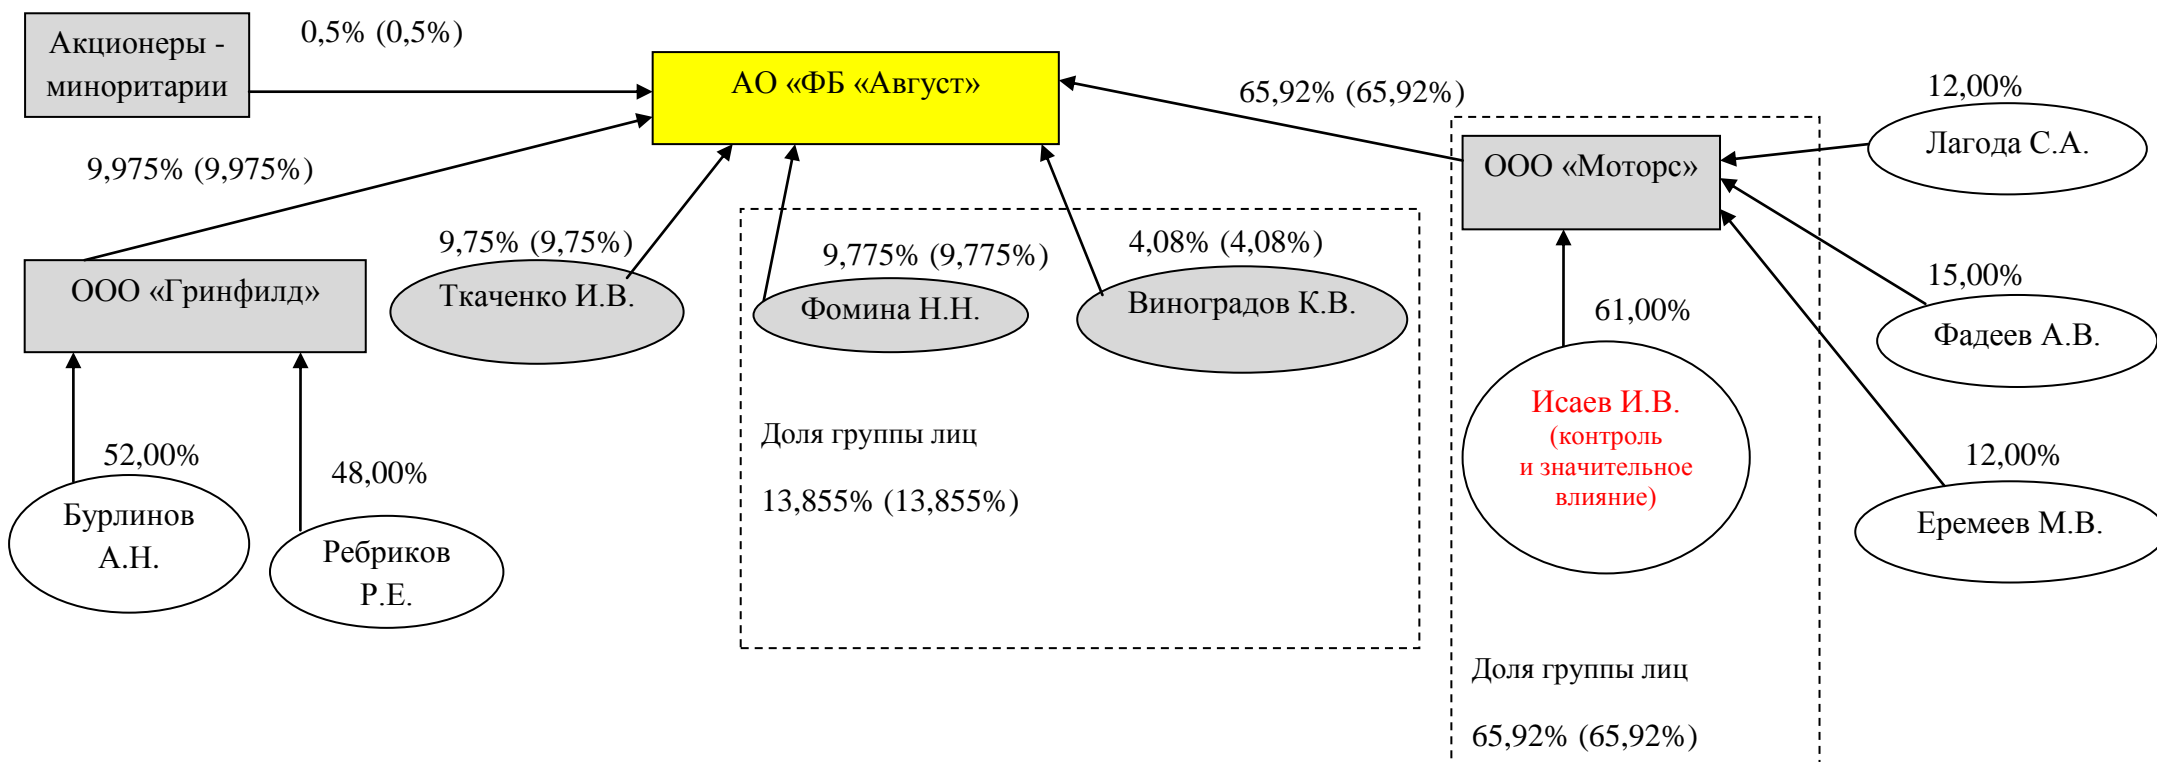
Акционеры - миноритарии

0,5% (0,5%)

АО «ФБ «Август»

65,92% (65,92%)

12,00%

Лагода С.А.

ООО «Моторс»

9,975% (9,975%)

9,75% (9,75%)

9,775% (9,775%)

4,08% (4,08%)

15,00%

ООО «Гринфилд»

Ткаченко И.В.

Фомина Н.Н.

Виноградов К.В.

61,00%

Фадеев А.В.

Исаев И.В. (контроль и значительное влияние)

Доля группы лиц

13,855% (13,855%)

52,00%

48,00%

12,00%

Бурлинов А.Н.

Ребриков Р.Е.

Еремеев М.В.

Доля группы лиц

65,92% (65,92%)